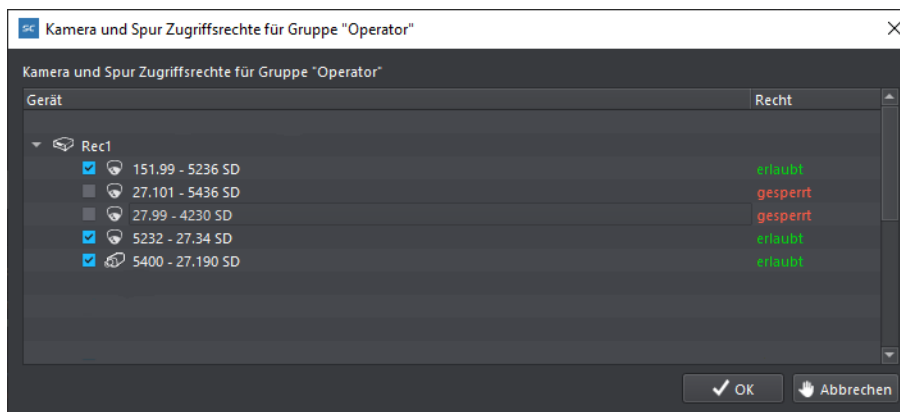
Kamera und Spur Zugriffsrechte für Gruppe "Operator"

Kamera und Spur Zugriffsrechte für Gruppe "Operator"

| Gerät | Recht |
|---|---|
| Rec1 | |
| 151.99 - 5236 SD | erlaubt |
| 27.101 - 5436 SD | gesperrt |
| 27.99 - 4230 SD | gesperrt |
| 5232 - 27.34 SD | erlaubt |
| 5400 - 27.190 SD | erlaubt |

OK
Abbrechen